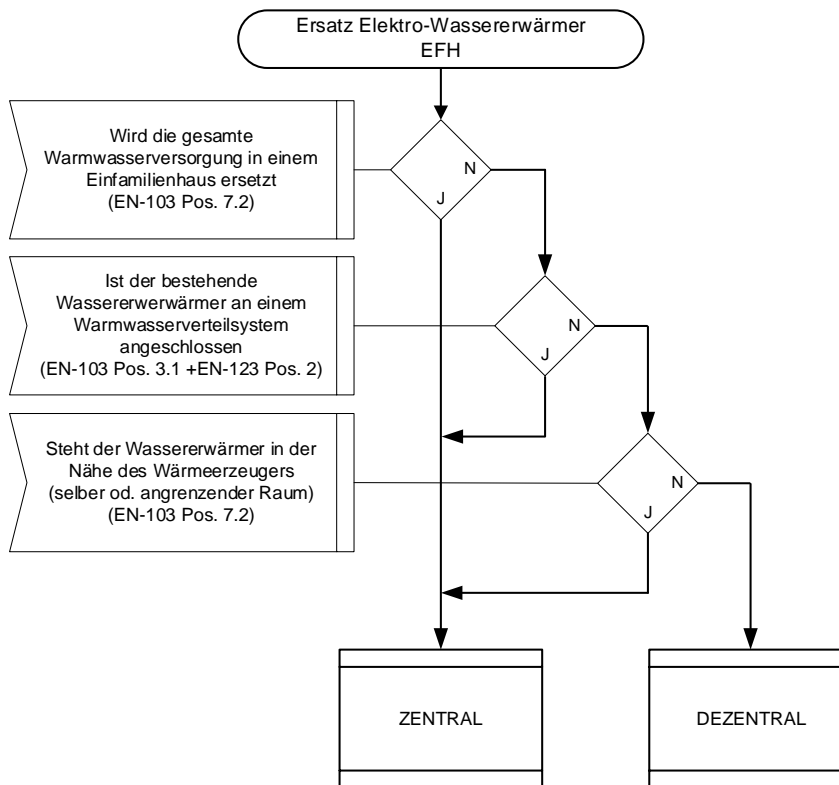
Ersatz Elektro-Wassererwärmer EFH

Wird die gesamte Warmwasserversorgung in einem Einfamilienhaus ersetzt (EN-103 Pos. 7.2)

N

J

Ist der bestehende Wassererwerwärmer an einem Warmwasserverteilsystem angeschlossen (EN-103 Pos. 3.1 +EN-123 Pos. 2)

N

J

Steht der Wassererwärmer in der Nähe des Wärmeerzeugers (selber od. angrenzender Raum) (EN-103 Pos. 7.2)

N

J

ZENTRAL

DEZENTRAL